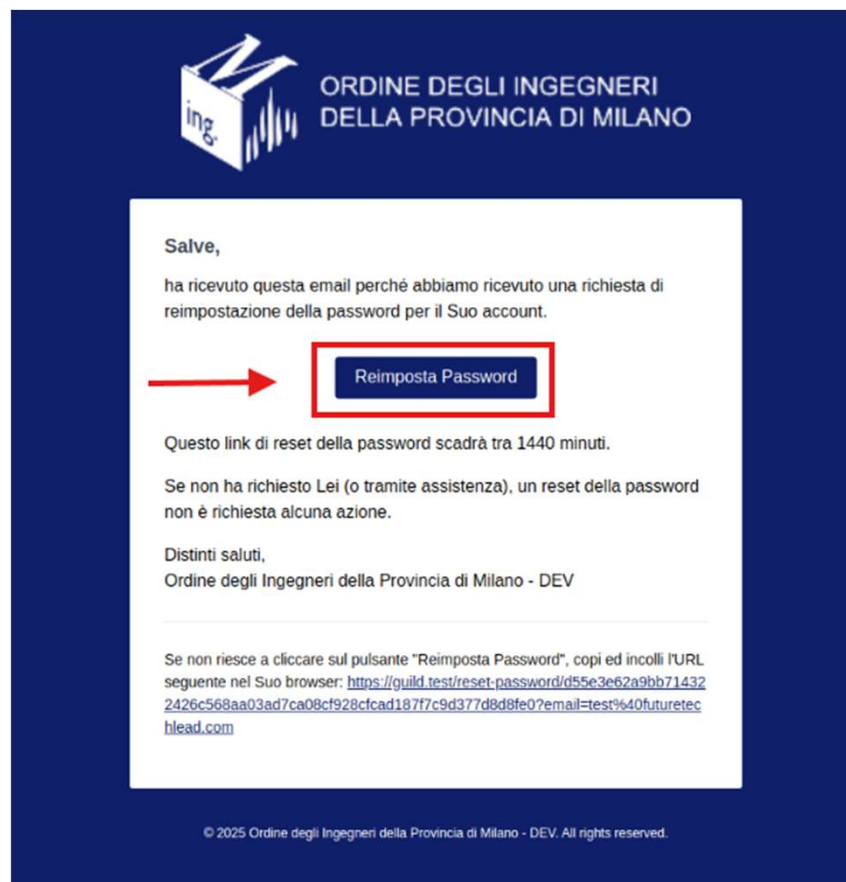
M
ing.

ORDINE DEGLI INGEGNERI
DELLA PROVINCIA DI MILANO

Salve,

ha ricevuto questa email perché abbiamo ricevuto una richiesta di reimpostazione della password per il Suo account.

Reimposta Password

Questo link di reset della password scadrà tra 1440 minuti.

Se non ha richiesto Lei (o tramite assistenza), un reset della password non è richiesta alcuna azione.

Distinti saluti,
Ordine degli Ingegneri della Provincia di Milano - DEV

Se non riesce a cliccare sul pulsante "Reimposta Password", copi ed incolli l'URL seguente nel Suo browser: https://guild.test/reset-password/d55e3e62a9bb714322426c568aa03ad7ca08cf928cfcad187f7c9d377d8d8fe0?email=test%40futuretechlead.com

© 2025 Ordine degli Ingegneri della Provincia di Milano - DEV. All rights reserved.